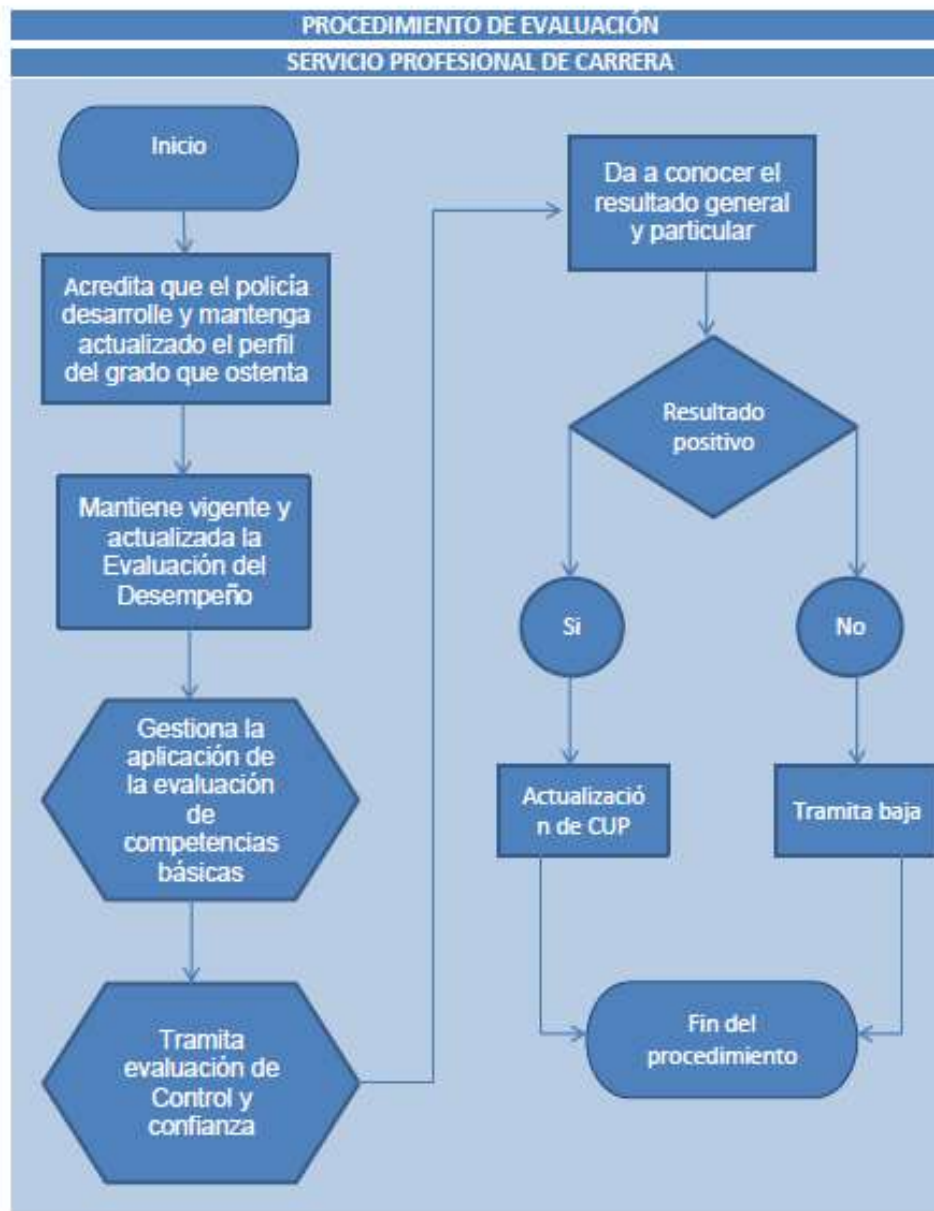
PROCEDIMIENTO DE EVALUACIÓN

SERVICIO PROFESIONAL DE CARRERA

Inicio

Acredita que el policia desarrolle y mantenga actualizado el perfil del grado que ostenta

Mantiene vigente y actualizada la Evaluación del Desempeño

Gestiona la aplicación de la evaluación de competencias básicas

Tramita evaluación de Control y confianza

Da a conocer el resultado general y particular

Resultado positivo

Si

No

Actualizació n de CUP

Tramita baja

Fin del procedimiento